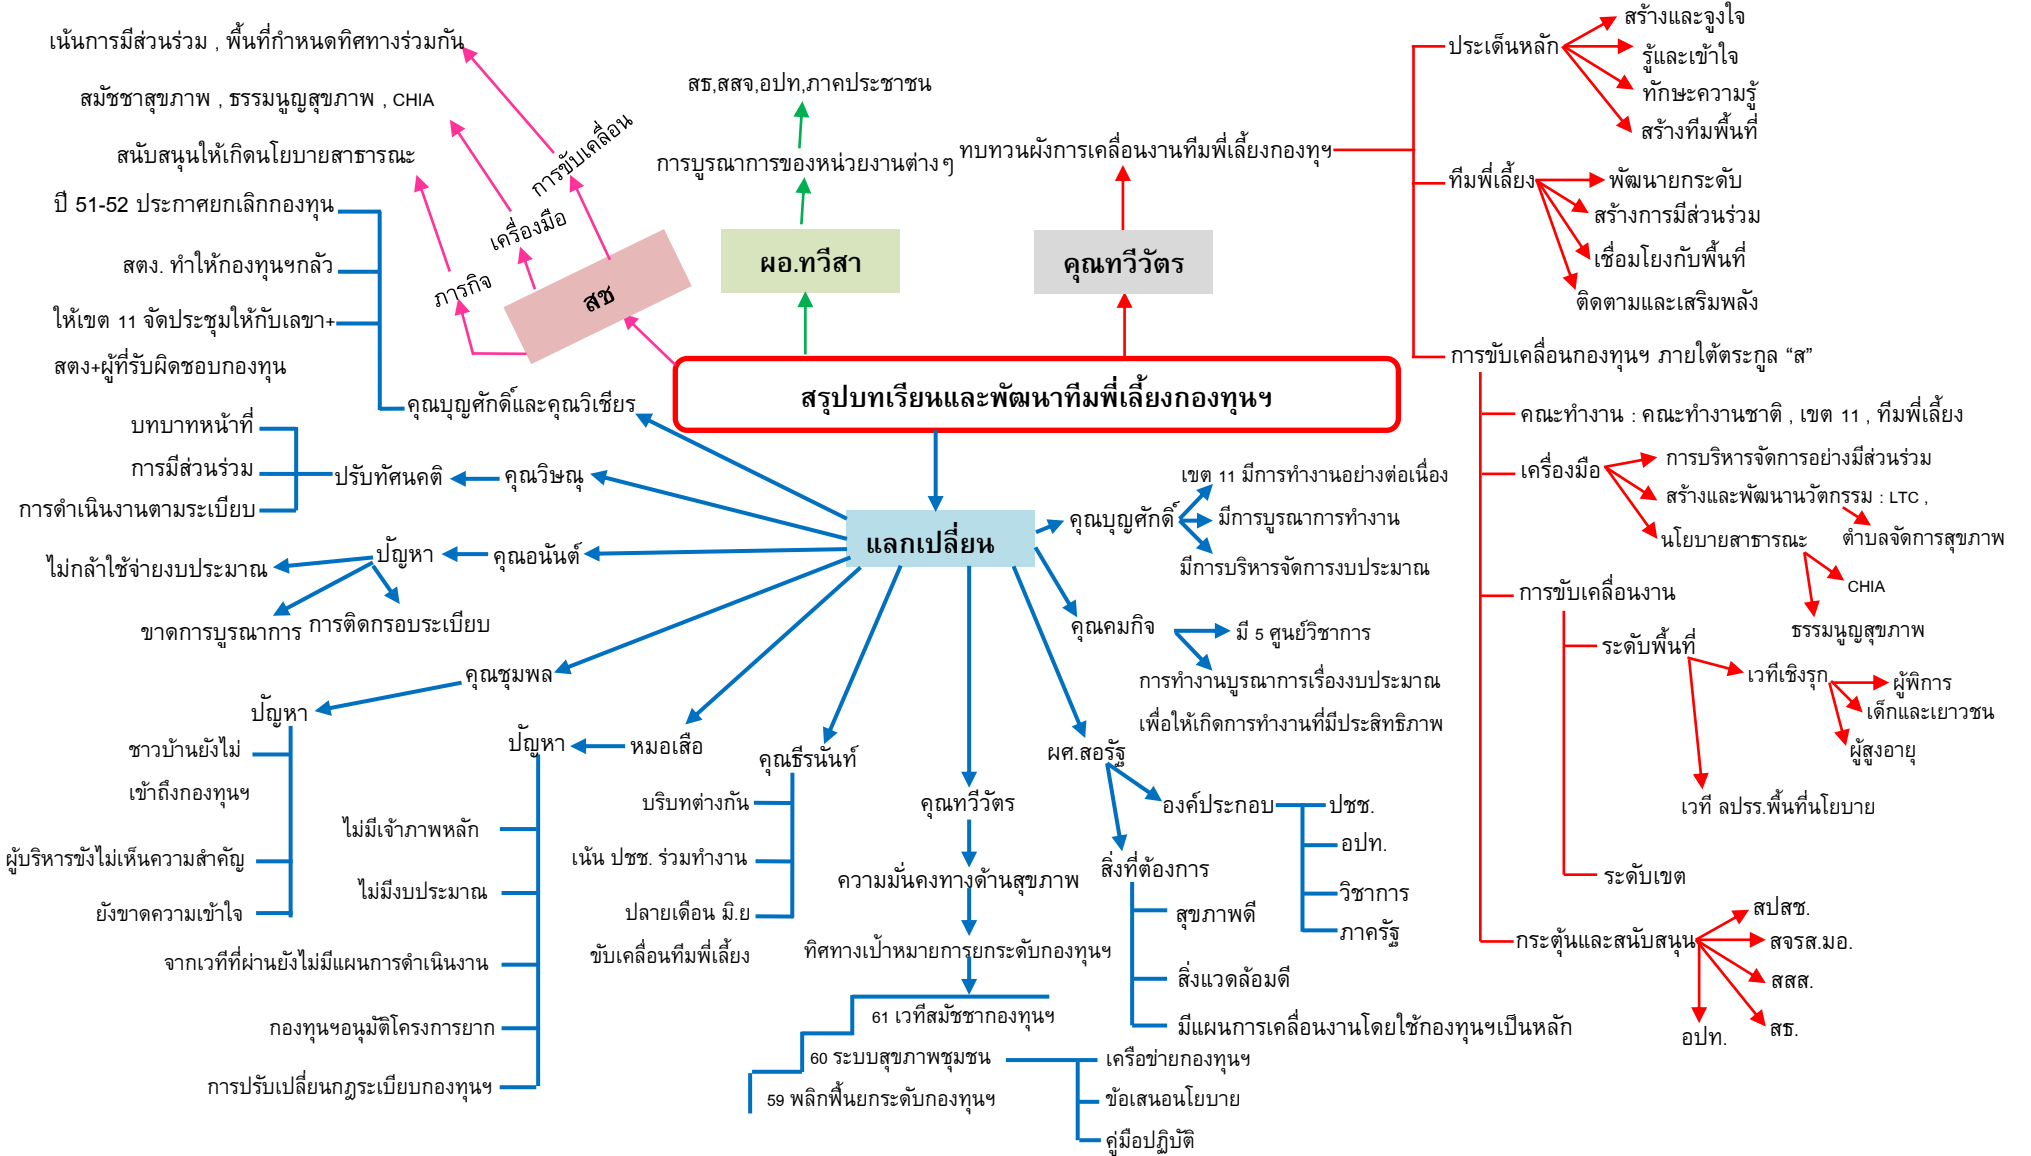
สรุปบทเรียนและพัฒนาทีมพี่เลี้ยงกองทุนฯ

สช
การขับเคลื่อน
เครื่องมือ
ภารกิจ
เน้นการมีส่วนร่วม , พื้นที่กำหนดทิศทางร่วมกัน
สมัชชาสุขภาพ , ธรรมนูญสุขภาพ , CHIA
สนับสนุนให้เกิดนโยบายสาธารณะ

ผอ.ทวีสา
การบูรณาการของหน่วยงานต่างๆ
สธ,สสจ,อปท,ภาคประชาชน

คุณทวีวัตร
ทบทวนผังการเคลื่อนงานทีมพี่เลี้ยงกองทุฯ

ประเด็นหลัก
สร้างและจูงใจ
รู้และเข้าใจ
ทักษะความรู้
สร้างทีมพื้นที่
ทีมพี่เลี้ยง
พัฒนายกระดับ
สร้างการมีส่วนร่วม
เชื่อมโยงกับพื้นที่
ติดตามและเสริมพลัง
การขับเคลื่อนกองทุนฯ ภายใต้ตระกูล “ส”
คณะทำงาน : คณะทำงานชาติ , เขต 11 , ทีมพี่เลี้ยง
เครื่องมือ
การบริหารจัดการอย่างมีส่วนร่วม
สร้างและพัฒนานวัตกรรม : LTC ,
ตำบลจัดการสุขภาพ
นโยบายสาธารณะ
CHIA
ธรรมนูญสุขภาพ
การขับเคลื่อนงาน
ระดับพื้นที่
เวทีเชิงรุก
ผู้พิการ
เด็กและเยาวชน
ผู้สูงอายุ
เวที ลปรร.พื้นที่นโยบาย
ระดับเขต
กระตุ้นและสนับสนุน
สปสช.
สจรส.มอ.
สสส.
สธ.
อปท.

ปี 51-52 ประกาศยกเลิกกองทุน
สตง. ทำให้กองทุนฯกลัว
ให้เขต 11 จัดประชุมให้กับเลขา+
สตง+ผู้ที่รับผิดชอบกองทุน
คุณบุญศักดิ์และคุณวิเชียร

แลกเปลี่ยน

บทบาทหน้าที่
การมีส่วนร่วม
การดำเนินงานตามระเบียบ
ปรับทัศนคติ
คุณวิษณุ

ปัญหา
คุณอนันต์
ไม่กล้าใช้จ่ายงบประมาณ
ขาดการบูรณาการ
การติดกรอบระเบียบ

คุณชุมพล
ปัญหา
ชาวบ้านยังไม่เข้าถึงกองทุนฯ
ผู้บริหารขังไม่เห็นความสำคัญ
ยังขาดความเข้าใจ

หมอเสือ
ปัญหา
ไม่มีเจ้าภาพหลัก
ไม่มีงบประมาณ
จากเวทีที่ผ่านยังไม่มีแผนการดำเนินงาน
กองทุนฯอนุมัติโครงการยาก
การปรับเปลี่ยนกฎระเบียบกองทุนฯ

คุณธีรนันท์
บริบทต่างกัน
เน้น ปชช. ร่วมทำงาน
ปลายเดือน มิ.ย
ขับเคลื่อนทีมพี่เลี้ยง

คุณทวีวัตร
ความมั่นคงทางด้านสุขภาพ
ทิศทางเป้าหมายการยกระดับกองทุนฯ
61 เวทีสมัชชากองทุนฯ
60 ระบบสุขภาพชุมชน
59 พลิกฟื้นยกระดับกองทุนฯ
เครือข่ายกองทุนฯ
ข้อเสนอนโยบาย
คู่มือปฏิบัติ

คุณบุญศักดิ์
เขต 11 มีการทำงานอย่างต่อเนื่อง
มีการบูรณาการทำงาน
มีการบริหารจัดการงบประมาณ

คุณคมกิจ
มี 5 ศูนย์วิชาการ
การทำงานบูรณาการเรื่องงบประมาณ
เพื่อให้เกิดการทำงานที่มีประสิทธิภาพ

ผศ.สอรัฐ
องค์ประกอบ
ปชช.
อปท.
วิชาการ
ภาครัฐ
สิ่งที่ต้องการ
สุขภาพดี
สิ่งแวดล้อมดี
มีแผนการเคลื่อนงานโดยใช้กองทุนฯเป็นหลัก